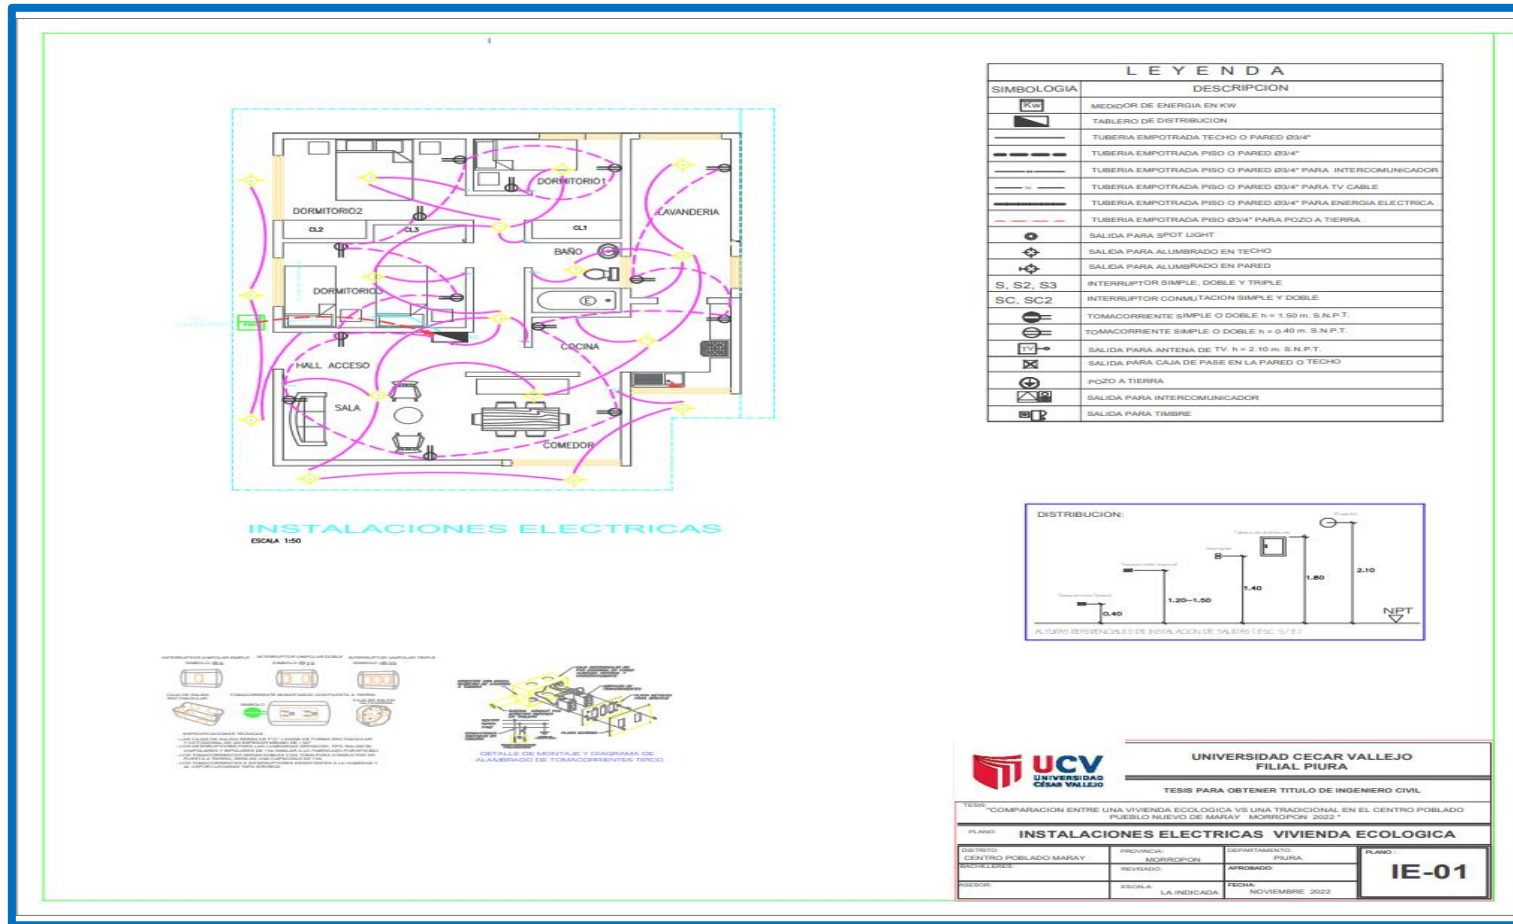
DORMITORIO2

DORMITORIO1

LAVANDERIA

CL2

CL3

CL1

BAÑO

DORMITORIO3

COCINA

HALL ACCESO

SALA

COMEDOR

INSTALACIONES ELECTRICAS

ESCALA 1:50

L E Y E N D A

| SIMBOLOGIA | DESCRIPCION |
|---|---|
| Kw | MEDIDOR DE ENERGIA EN KW |
| | TABLERO DE DISTRIBUCION |
| | TUBERIA EMPOTRADA TECHO O PARED Ø3/4" |
| | TUBERIA EMPOTRADA PISO O PARED Ø3/4" |
| | TUBERIA EMPOTRADA PISO O PARED Ø3/4" PARA INTERCOMUNICADOR |
| | TUBERIA EMPOTRADA PISO O PARED Ø3/4" PARA TV CABLE |
| | TUBERIA EMPOTRADA PISO O PARED Ø3/4" PARA ENERGIA ELECTRICA |
| | TUBERIA EMPOTRADA PISO Ø3/4" PARA POZO A TIERRA |
| | SALIDA PARA SPOT LIGHT |
| | SALIDA PARA ALUMBRADO EN TECHO |
| | SALIDA PARA ALUMBRADO EN PARED |
| S, S2, S3 | INTERRUPTOR SIMPLE, DOBLE Y TRIPLE |
| SC, SC2 | INTERRUPTOR CONMUTACION SIMPLE Y DOBLE |
| | TOMACORRIENTE SIMPLE O DOBLE h = 1.50 m. S.N.P.T. |
| | TOMACORRIENTE SIMPLE O DOBLE h = 0.40 m. S.N.P.T. |
| TV | SALIDA PARA ANTENA DE TV. h = 2.10 m. S.N.P.T. |
| | SALIDA PARA CAJA DE PASE EN LA PARED O TECHO |
| | POZO A TIERRA |
| | SALIDA PARA INTERCOMUNICADOR |
| | SALIDA PARA TIMBRE |

DISTRIBUCION:

0.40

1.20~1.50

1.40

1.80

2.10

NPT

ALTURAS REFERENCIALES DE INSTALACION DE SALIDAS (ESC. S/E)

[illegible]

DETALLE DE MONTAJE Y DIAGRAMA DE ALAMBRADO DE TOMACORRIENTES TIPICO

UCV UNIVERSIDAD CÉSAR VALLEJO

UNIVERSIDAD CESAR VALLEJO
FILIAL PIURA

TESIS PARA OBTENER TITULO DE INGENIERO CIVIL

TESIS: "COMPARACION ENTRE UNA VIVIENDA ECOLOGICA VS UNA TRADICIONAL EN EL CENTRO POBLADO PUEBLO NUEVO DE MARAY MORROPON 2022"

PLANO: INSTALACIONES ELECTRICAS VIVIENDA ECOLOGICA

DISTRITO: CENTRO POBLADO MARAY
BACHILLERES:
PROVINCIA: MORROPON
REVISADO:
DEPARTAMENTO: PIURA
APROBADO:
PLANO:
IE-01
ASESOR:
ESCALA: LA INDICADA
FECHA: NOVIEMBRE 2022